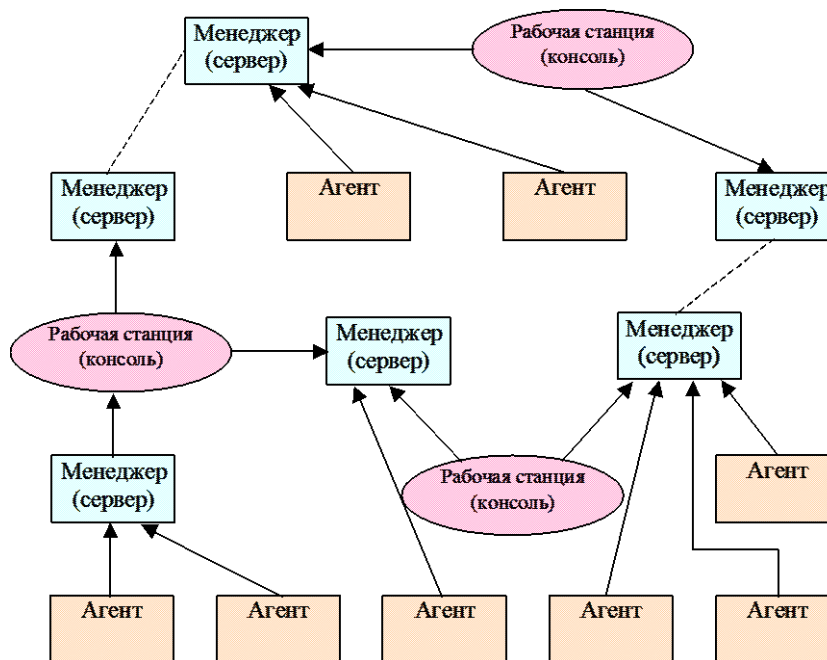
Менеджер (сервер)

Рабочая станция (консоль)

Менеджер (сервер)

Агент

Агент

Менеджер (сервер)

Рабочая станция (консоль)

Менеджер (сервер)

Менеджер (сервер)

Менеджер (сервер)

Рабочая станция (консоль)

Агент

Агент

Агент

Агент

Агент

Агент